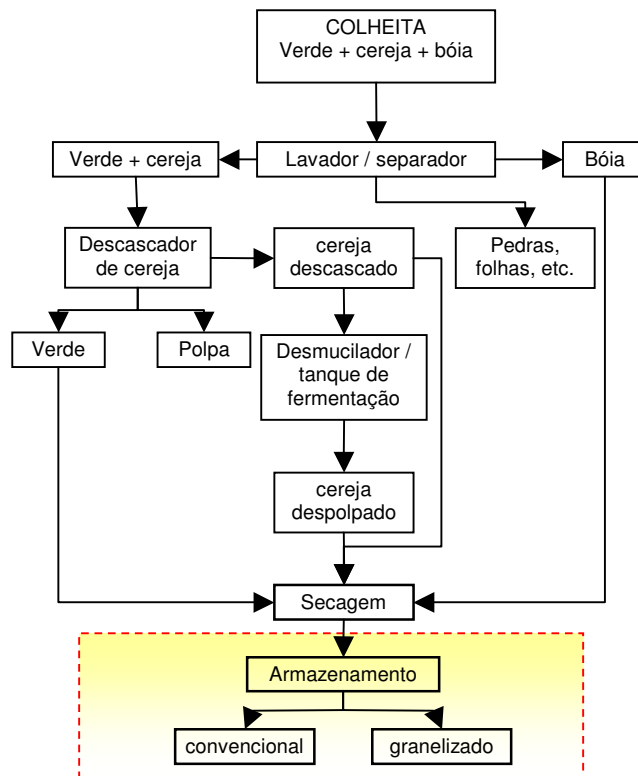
COLHEITA
Verde + cereja + bóia

Verde + cereja

Lavador / separador

Bóia

Descascador de cereja

cereja descascado

Pedras, folhas, etc.

Verde

Polpa

Desmucilador / tanque de fermentação

cereja despolpado

Secagem

Armazenamento

convencional

granelizado